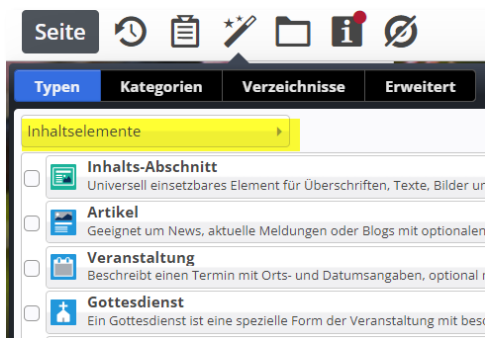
Seite

Typen | Kategorien | Verzeichnisse | Erweitert

Inhaltselemente

Inhalts-Abschnitt
Universell einsetzbares Element für Überschriften, Texte, Bilder u

Artikel
Geeignet um News, aktuelle Meldungen oder Blogs mit optionalen

Veranstaltung
Beschreibt einen Termin mit Orts- und Datumsangaben, optional r

Gottesdienst
Ein Gottesdienst ist eine spezielle Form der Veranstaltung mit besc